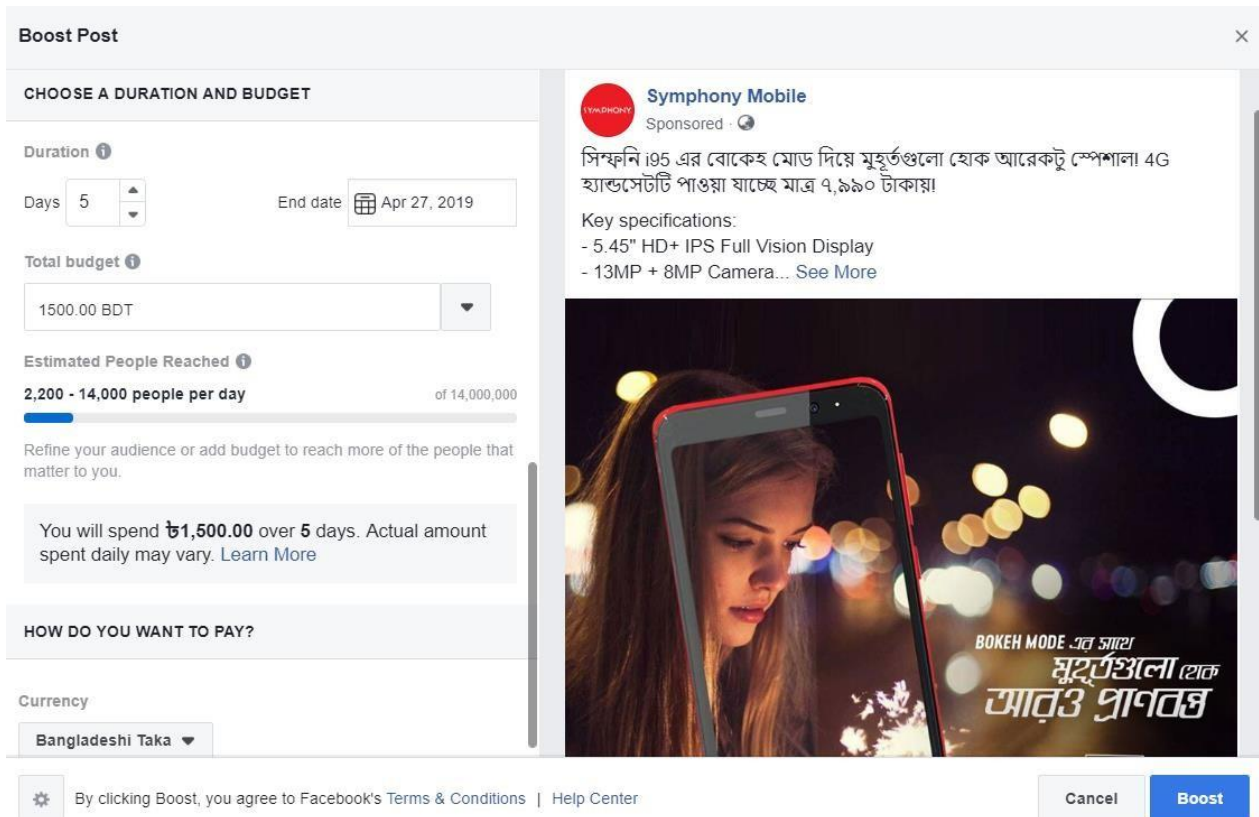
Boost Post

×

CHOOSE A DURATION AND BUDGET

Duration

Days 5

End date Apr 27, 2019

Total budget

1500.00 BDT

Estimated People Reached

2,200 - 14,000 people per day

of 14,000,000

Refine your audience or add budget to reach more of the people that matter to you.

You will spend ৳1,500.00 over 5 days. Actual amount spent daily may vary. Learn More

HOW DO YOU WANT TO PAY?

Currency

Bangladeshi Taka

SYMPHONY

Symphony Mobile

Sponsored ·

সিম্ফনি i95 এর বোকেহ মোড দিয়ে মুহূর্তগুলো হোক আরেকটু স্পেশাল! 4G হ্যান্ডসেটটি পাওয়া যাচ্ছে মাত্র ৭,৯৯০ টাকায়!

Key specifications:
- 5.45" HD+ IPS Full Vision Display
- 13MP + 8MP Camera... See More

BOKEH MODE এর সাথে মুহূর্তগুলো হোক আরও প্রাণবন্ত

By clicking Boost, you agree to Facebook's Terms & Conditions | Help Center

Cancel

Boost